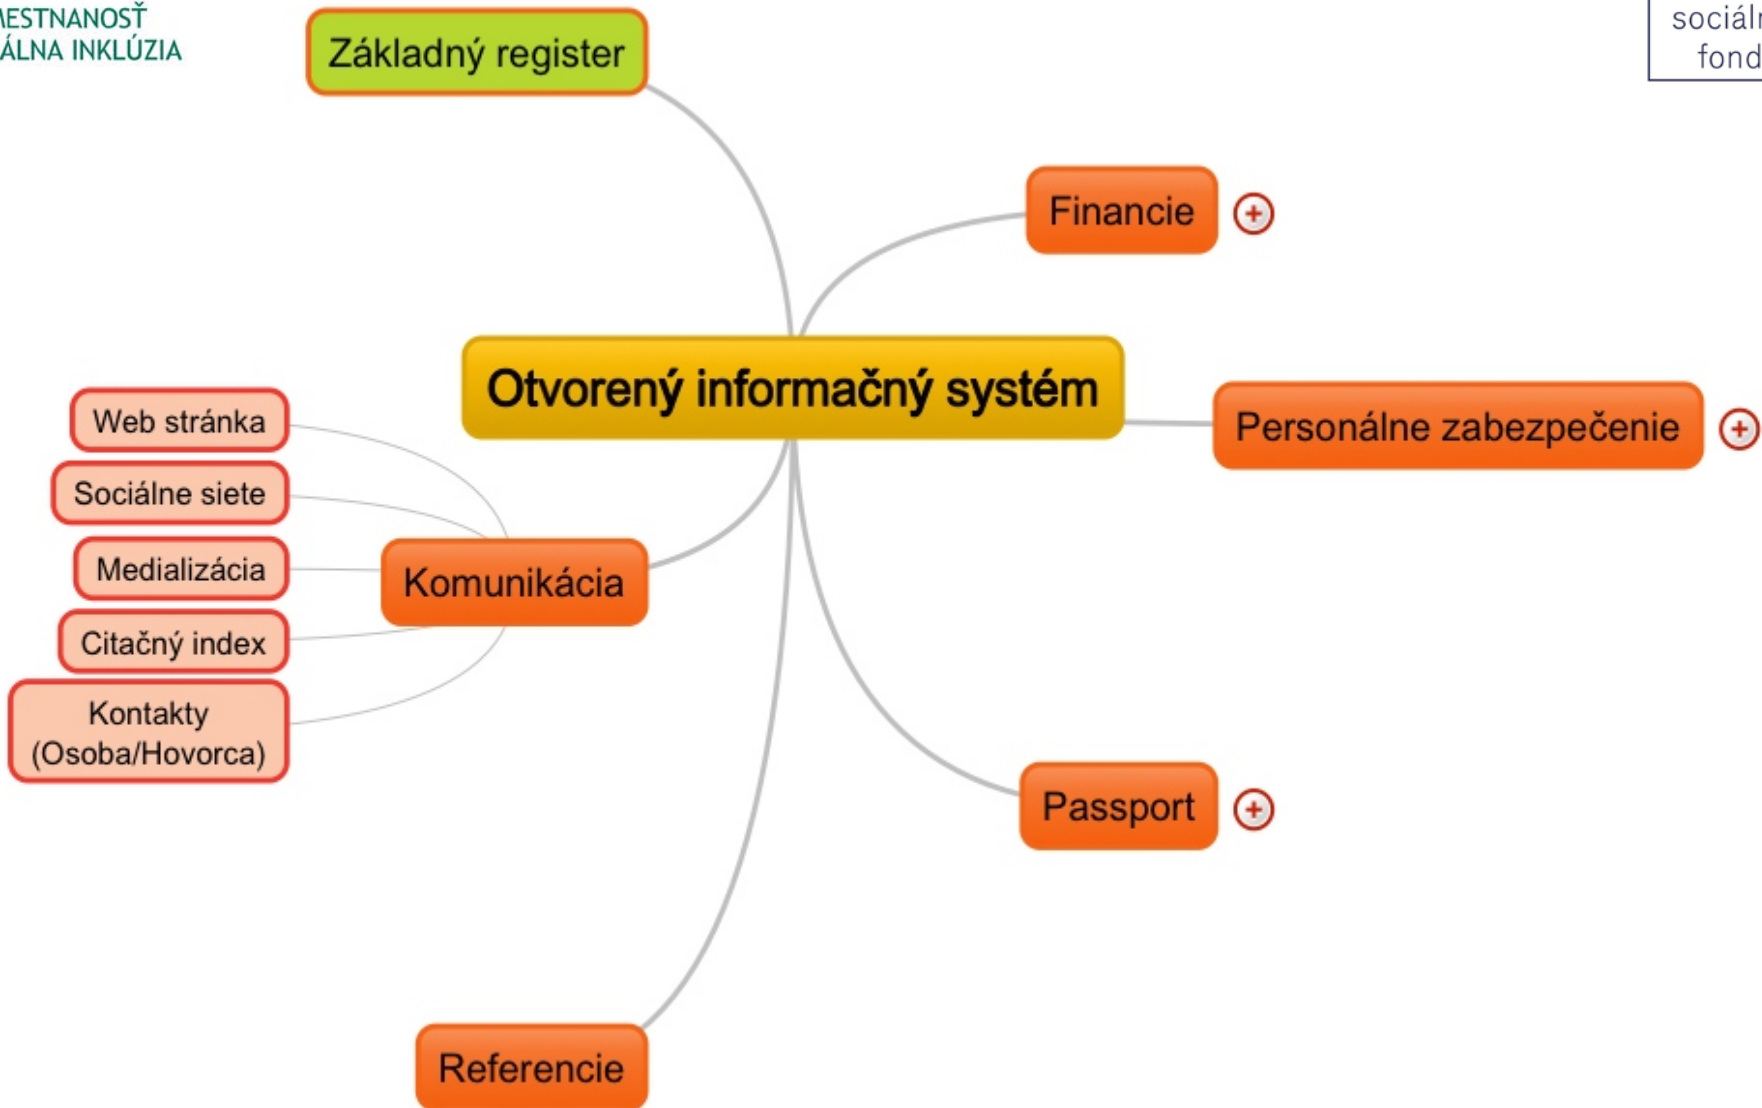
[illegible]ESTNANOSŤ
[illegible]ÁLNA INKLÚZIA

sociál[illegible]
fond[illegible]

Základný register

Financie

Otvorený informačný systém

Personálne zabezpečenie

Web stránka

Sociálne siete

Medializácia

Komunikácia

Citačný index

Kontakty (Osoba/Hovorca)

Passport

Referencie